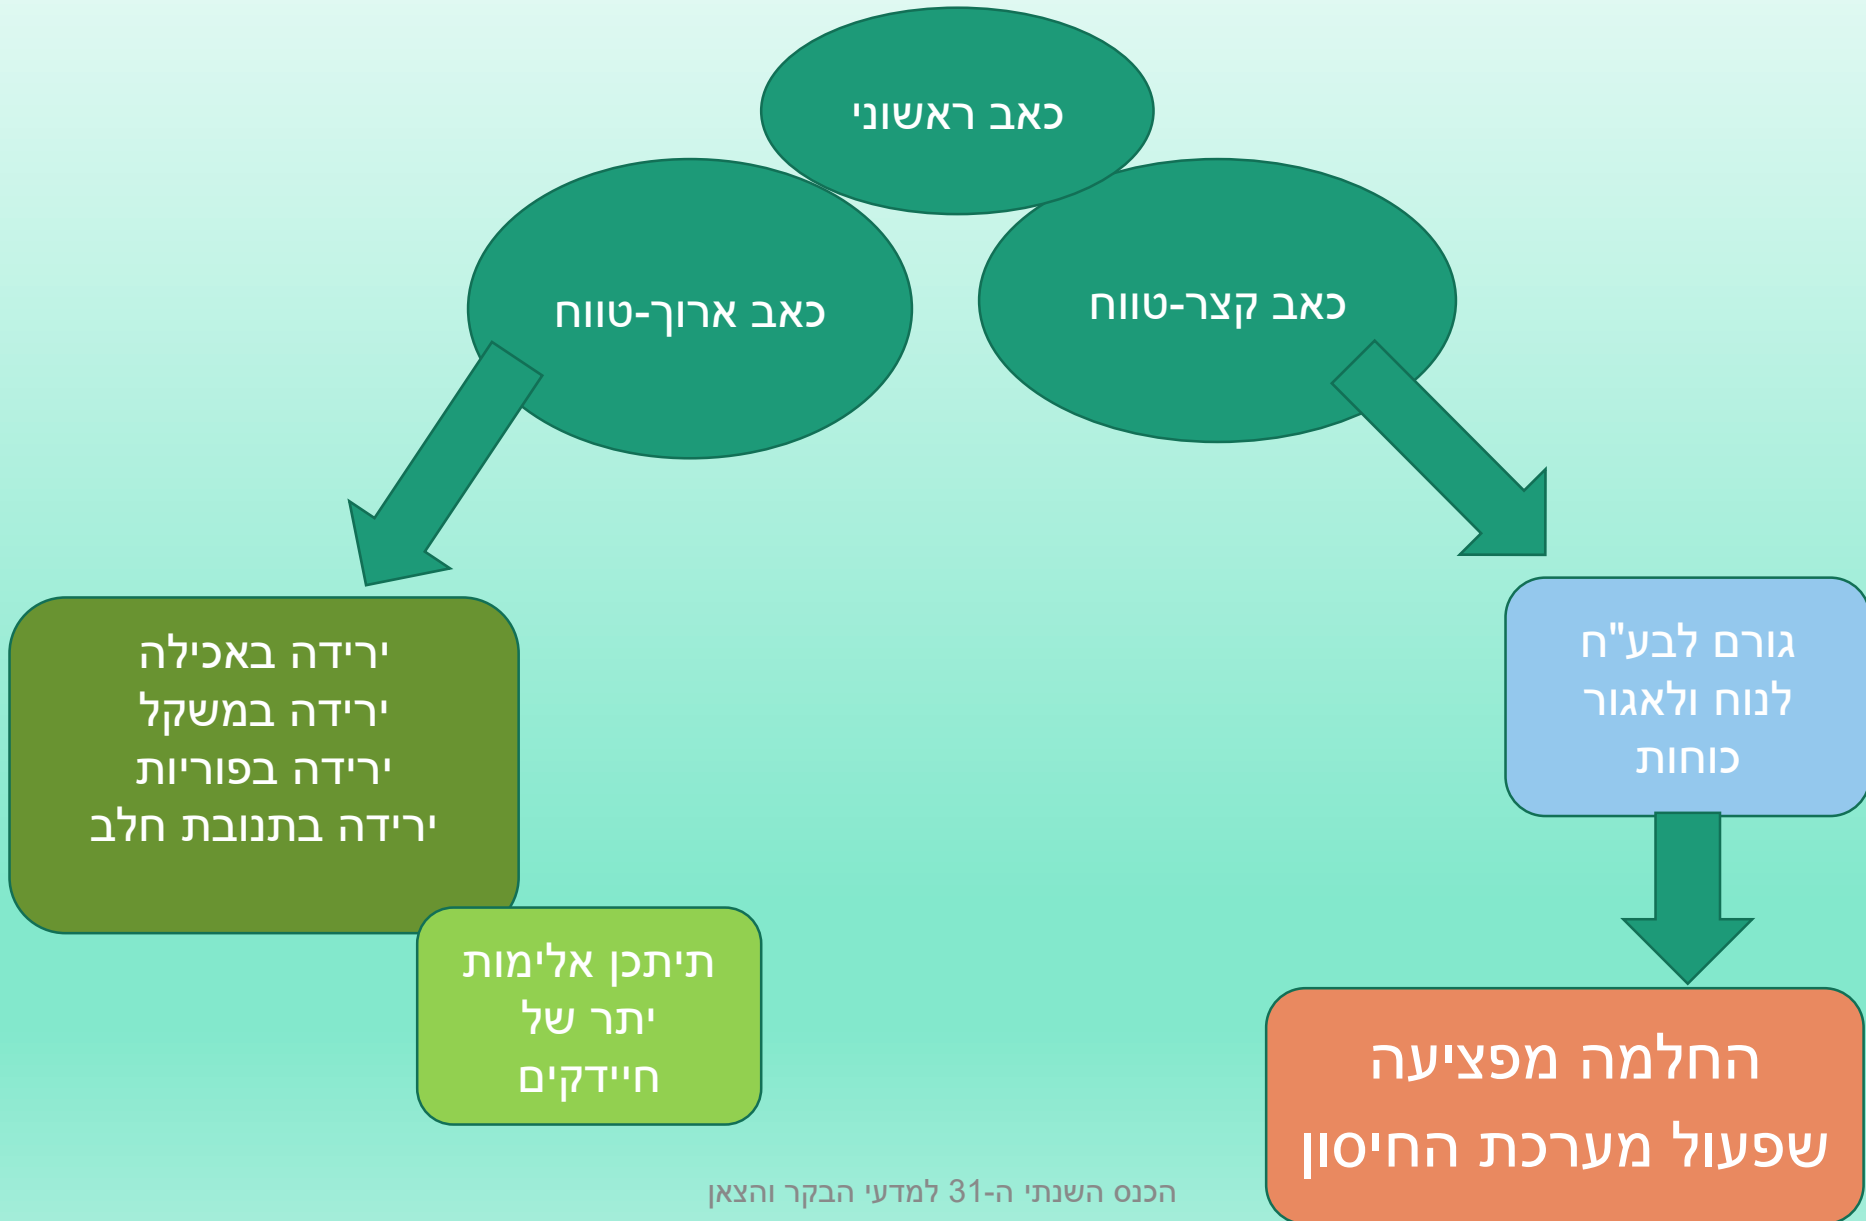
כאב ראשוני

כאב ארוך-טווח

כאב קצר-טווח

ירידה באכילה
ירידה במשקל
ירידה בפוריות
ירידה בתנובת חלב

תיתכן אלימות יתר של חיידקים

גורם לבע"ח לנוח ולאגור כוחות

החלמה מפציעה שפעול מערכת החיסון

הכנס השנתי ה-31 למדעי הבקר והצאן